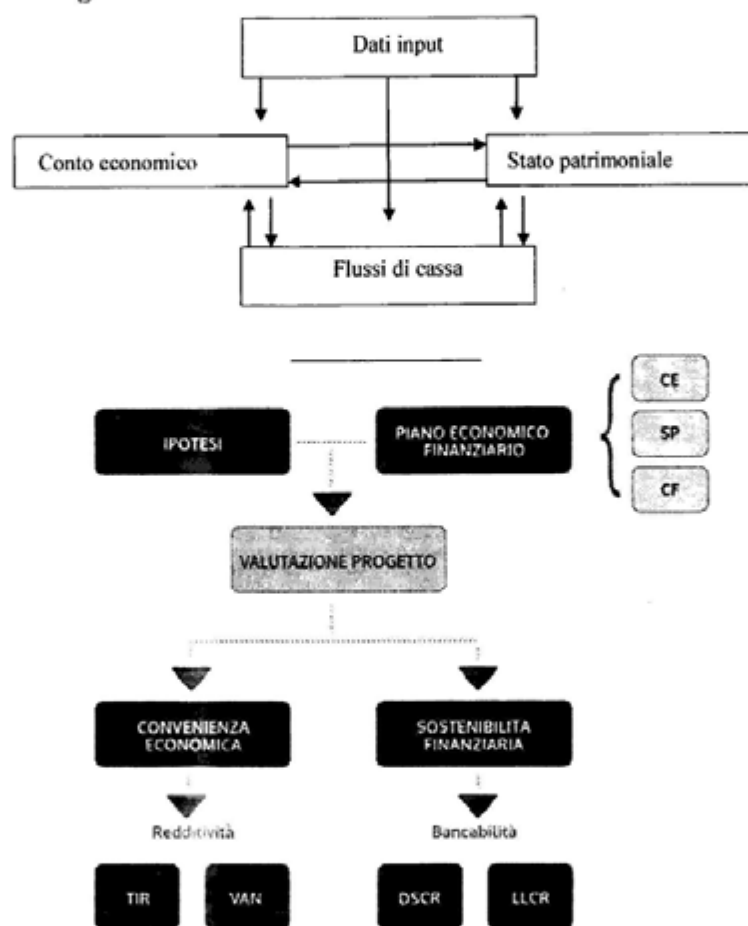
Dati input

Conto economico

Stato patrimoniale

Flussi di cassa

IPOTESI

PIANO ECONOMICO FINANZIARIO

CE

SP

CF

VALUTAZIONE PROGETTO

CONVENIENZA ECONOMICA

SOSTENIBILITA FINANZIARIA

Redditività

Bancabilità

TIR

VAN

DSCR

LLCR